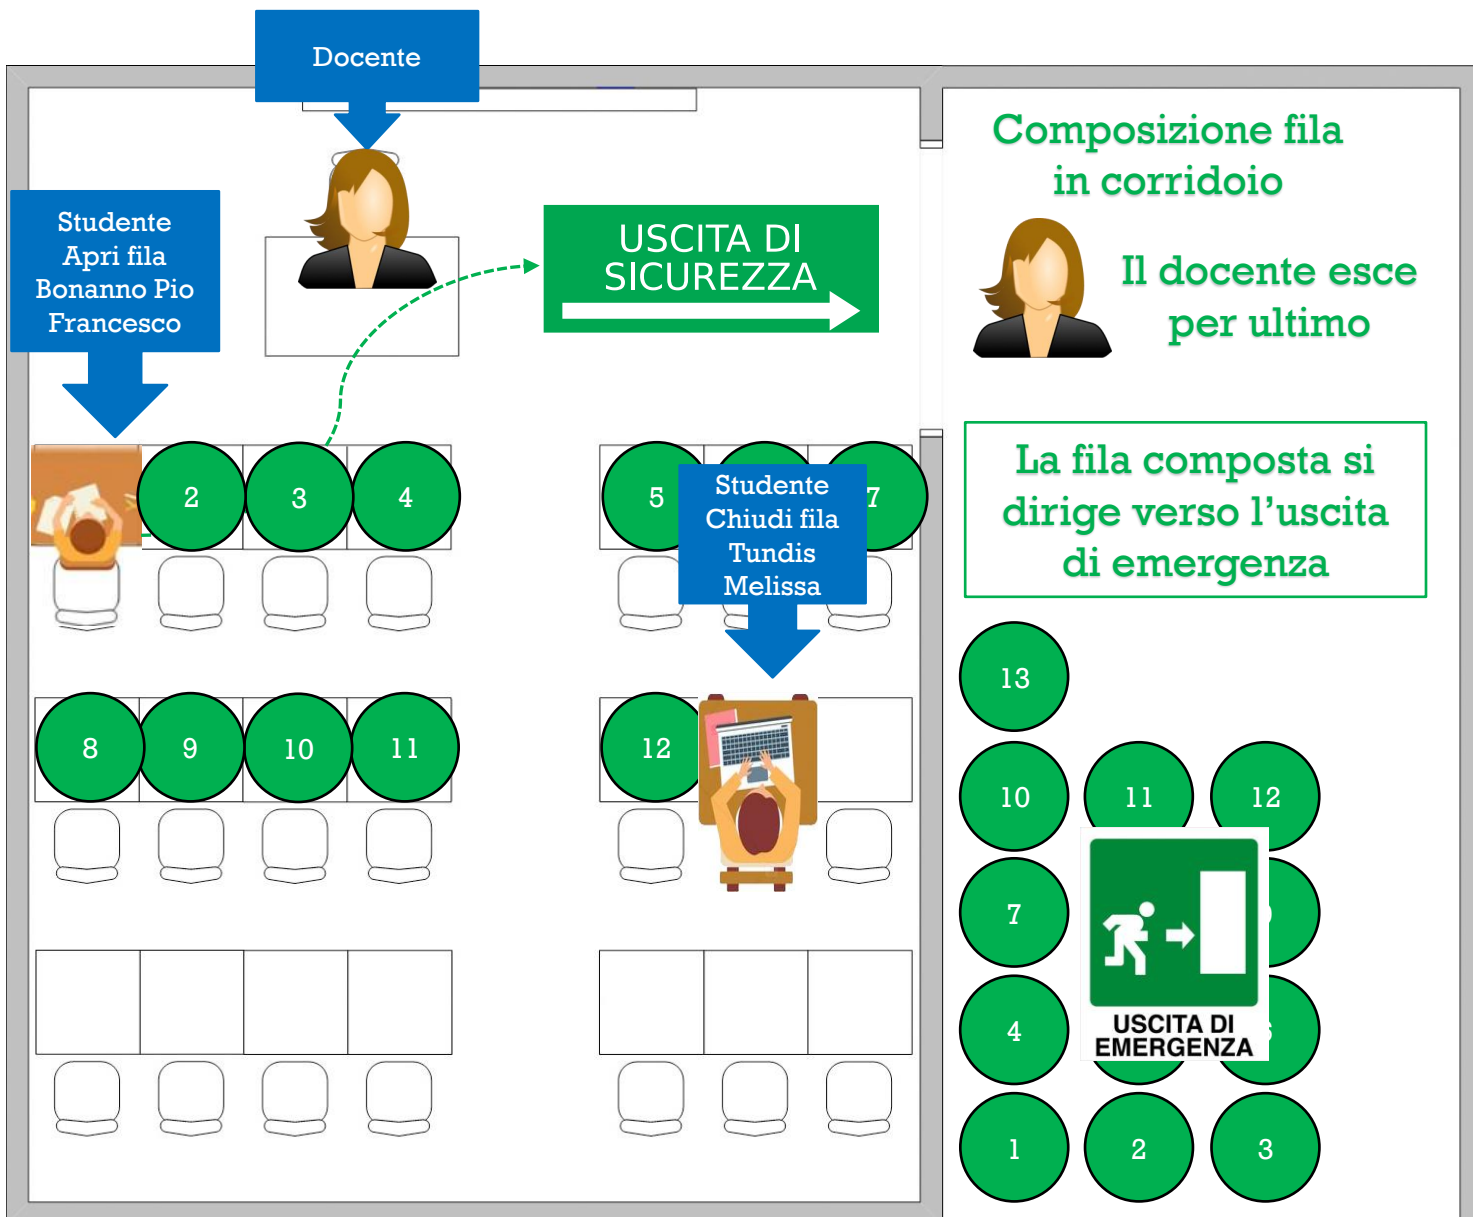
Docente

Studente
Apri fila
Bonanno Pio
Francesco

USCITA DI
SICUREZZA

Composizione fila
in corridoio

Il docente esce
per ultimo

La fila composta si
dirige verso l'uscita
di emergenza

2
3
4
5
Studente
Chiudi fila
Tundis
Melissa
7

8
9
10
11
12

13
10
11
12
7
4
1
2
3

USCITA DI
EMERGENZA